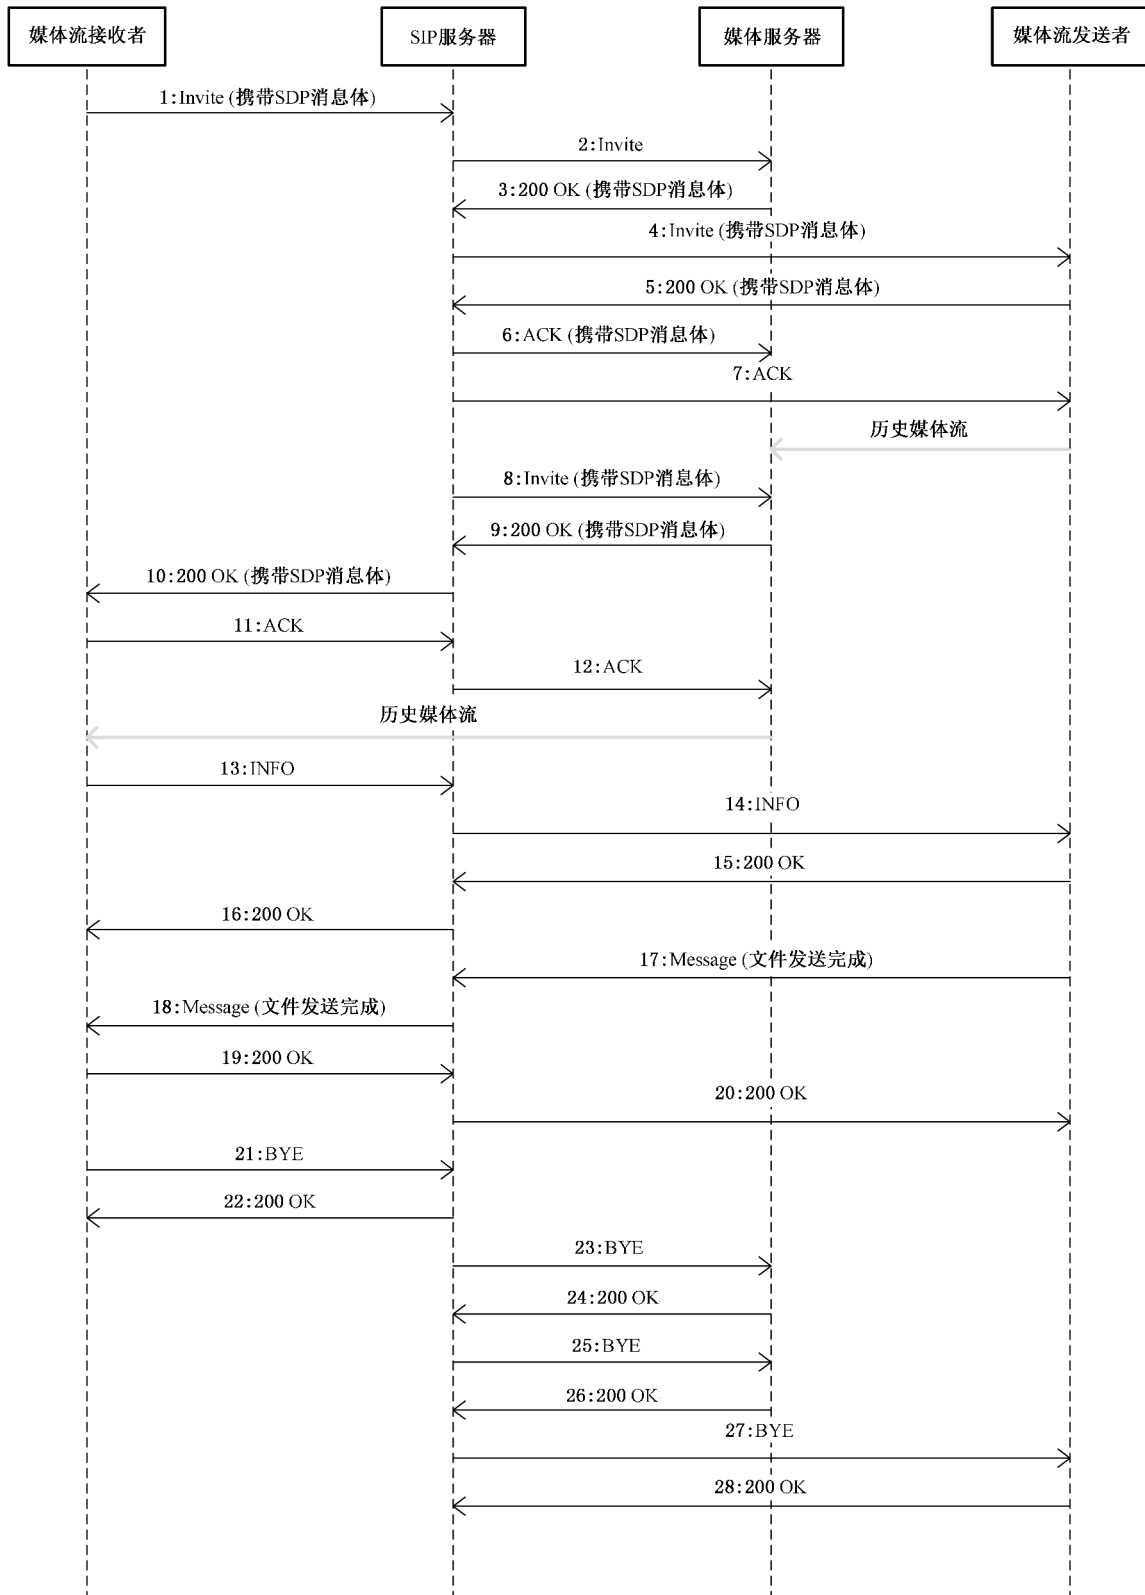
媒体流接收者

SIP服务器

媒体服务器

媒体流发送者

1:Invite (携带SDP消息体)

2:Invite

3:200 OK (携带SDP消息体)

4:Invite (携带SDP消息体)

5:200 OK (携带SDP消息体)

6:ACK (携带SDP消息体)

7:ACK

历史媒体流

8:Invite (携带SDP消息体)

9:200 OK (携带SDP消息体)

10:200 OK (携带SDP消息体)

11:ACK

12:ACK

历史媒体流

13:INFO

14:INFO

15:200 OK

16:200 OK

17:Message (文件发送完成)

18:Message (文件发送完成)

19:200 OK

20:200 OK

21:BYE

22:200 OK

23:BYE

24:200 OK

25:BYE

26:200 OK

27:BYE

28:200 OK